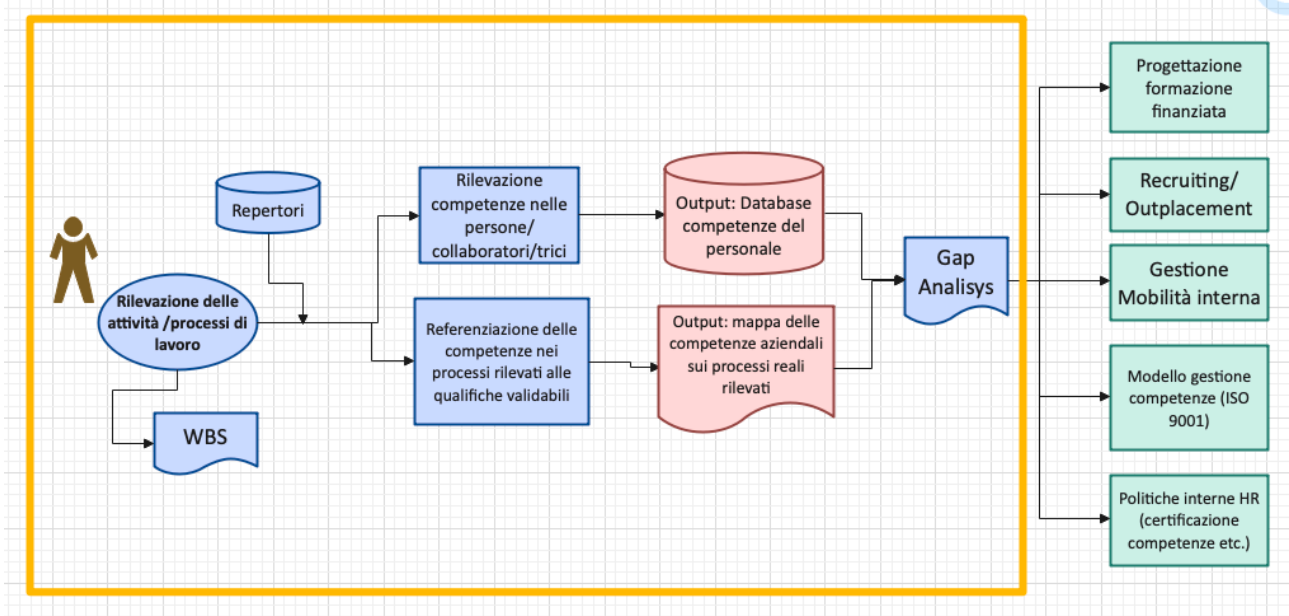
Repertori

Rilevazione delle attività /processi di lavoro

WBS

Rilevazione competenze nelle persone/ collaboratori/trici

Referenziazione delle competenze nei processi rilevati alle qualifiche validabili

Output: Database competenze del personale

Output: mappa delle competenze aziendali sui processi reali rilevati

Gap Analisys

Progettazione formazione finanziata

Recruiting/ Outplacement

Gestione Mobilità interna

Modello gestione competenze (ISO 9001)

Politiche interne HR (certificazione competenze etc.)